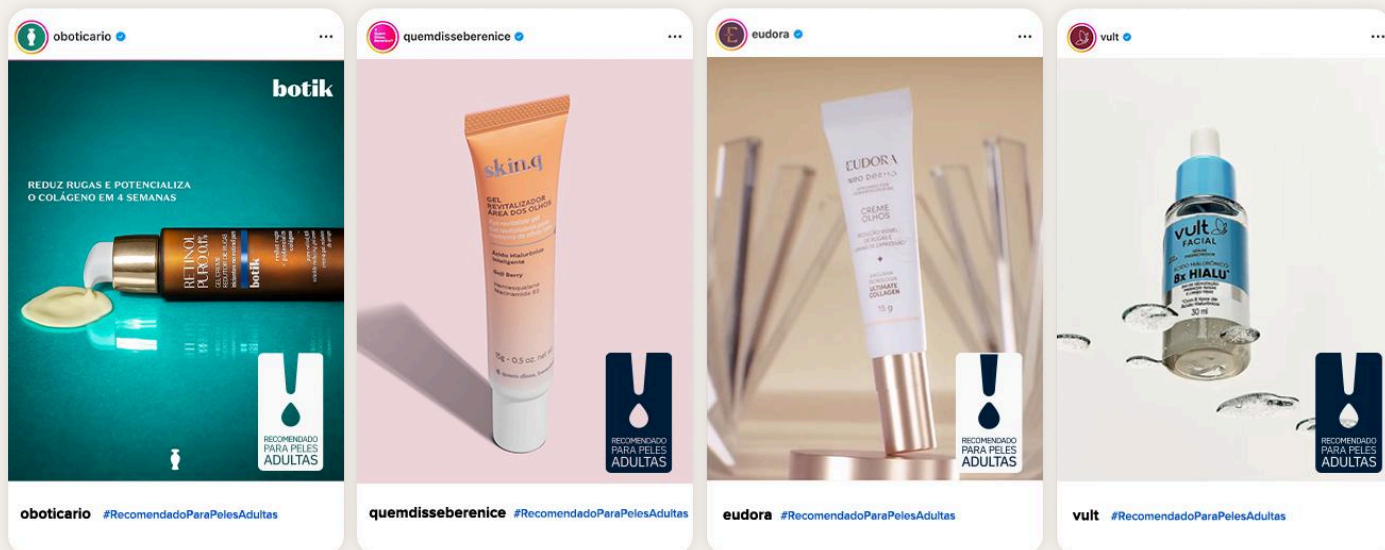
oboticario

botik

REDUZ RUGAS E POTENCIALIZA O COLÁGENO EM 4 SEMANAS

RETINOL PURO 0.1%

botik

RECOMENDADO PARA PELES ADULTAS

oboticario #RecomendadoParaPelesAdultas

quemdisseberenice

skin.q

GEL REVITALIZADOR ÁREA DOS OLHOS

Ácido Hialurônico Inteligente

Goji Berry

15g - 0.5 oz.

RECOMENDADO PARA PELES ADULTAS

quemdisseberenice #RecomendadoParaPelesAdultas

eudora

EUDORA

NIINA SECRETS

CREME OLHOS

ULTIMATE COLLAGEN

15 g

RECOMENDADO PARA PELES ADULTAS

eudora #RecomendadoParaPelesAdultas

vult

vult FACIAL

8x HIALU

30 ml

RECOMENDADO PARA PELES ADULTAS

vult #RecomendadoParaPelesAdultas